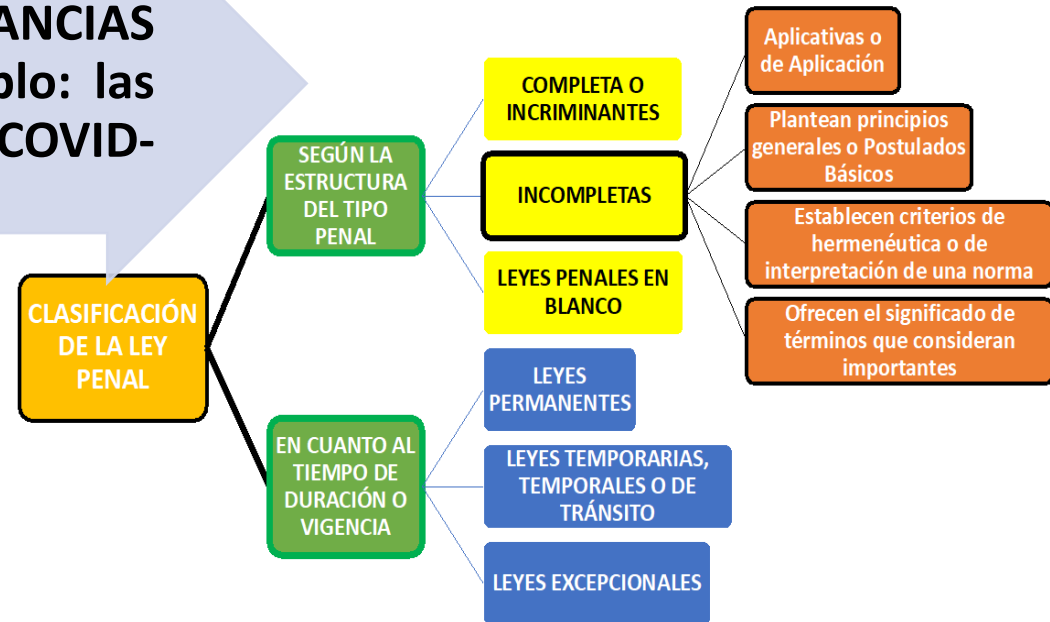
ANCIAS
plo: las
COVID-

CLASIFICACIÓN DE LA LEY PENAL

SEGÚN LA ESTRUCTURA DEL TIPO PENAL

COMPLETA O INCRIMINANTES

INCOMPLETAS

Aplicativas o de Aplicación

Plantean principios generales o Postulados Básicos

Establecen criterios de hermenéutica o de interpretación de una norma

Ofrecen el significado de términos que consideran importantes

LEYES PENALES EN BLANCO

EN CUANTO AL TIEMPO DE DURACIÓN O VIGENCIA

LEYES PERMANENTES

LEYES TEMPORARIAS, TEMPORALES O DE TRÁNSITO

LEYES EXCEPCIONALES